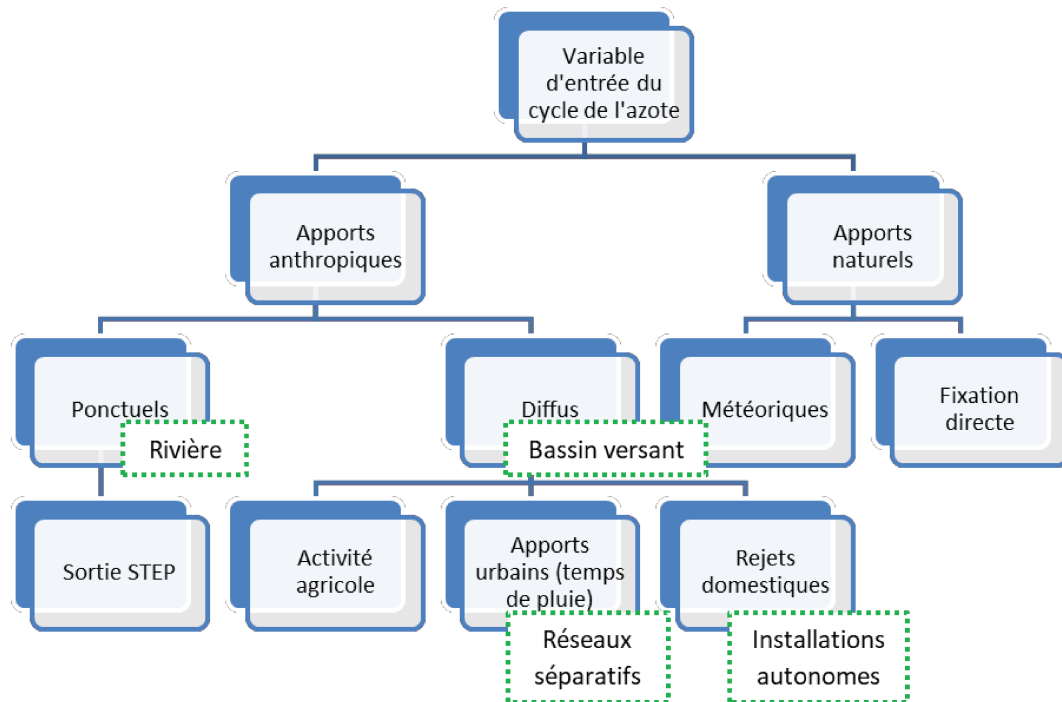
Variable d'entrée du cycle de l'azote

Apports anthropiques

Apports naturels

Ponctuels

Rivière

Diffus

Bassin versant

Météoriques

Fixation directe

Sortie STEP

Activité agricole

Apports urbains (temps de pluie)

Réseaux séparatifs

Rejets domestiques

Installations autonomes